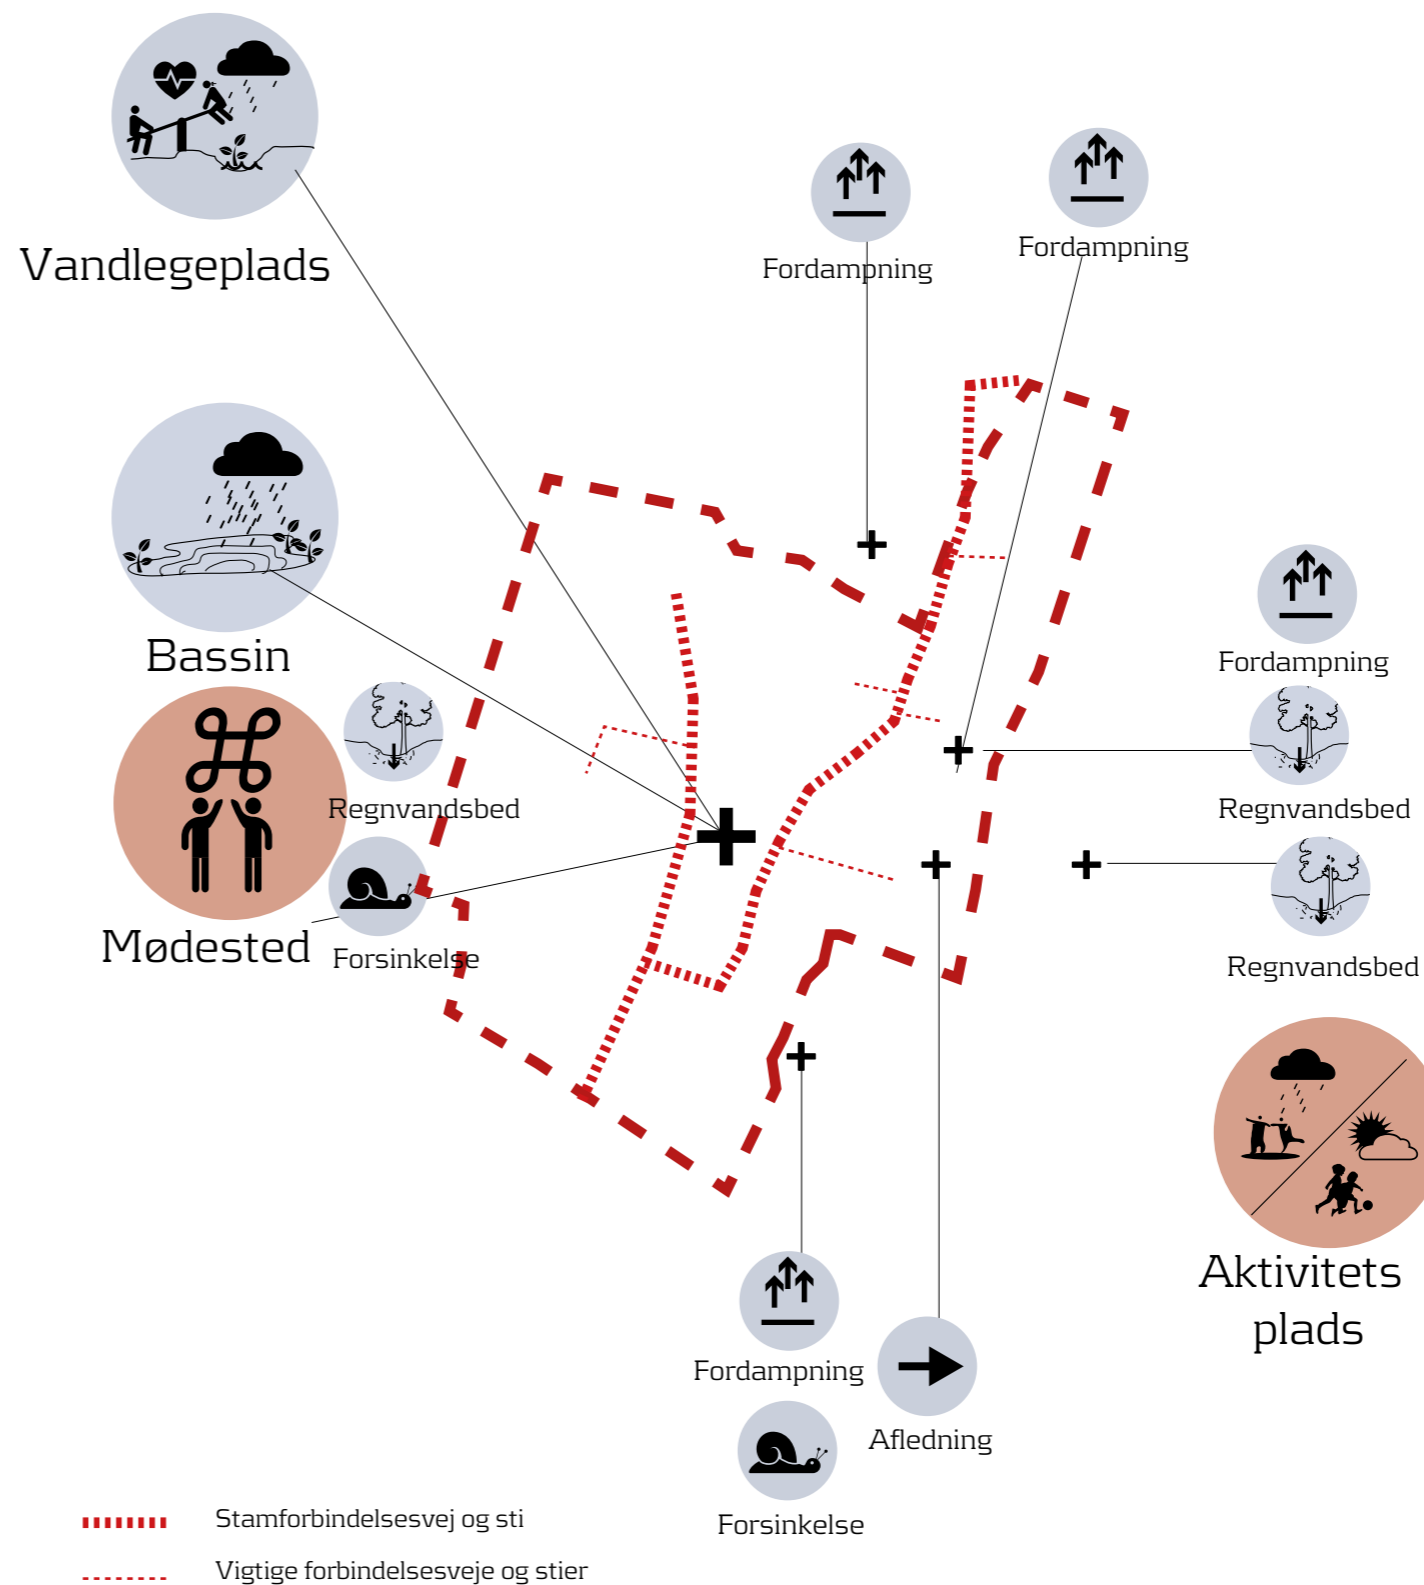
Vandlegeplads

Fordampning

Fordampning

Bassin

Fordampning

Regnvandsbed

Regnvandsbed

Mødested

Forsinkelse

Regnvandsbed

Aktivitets plads

Fordampning

Afledning

Forsinkelse

Stamforbindelsesvej og sti

Vigtige forbindelsesveje og stier